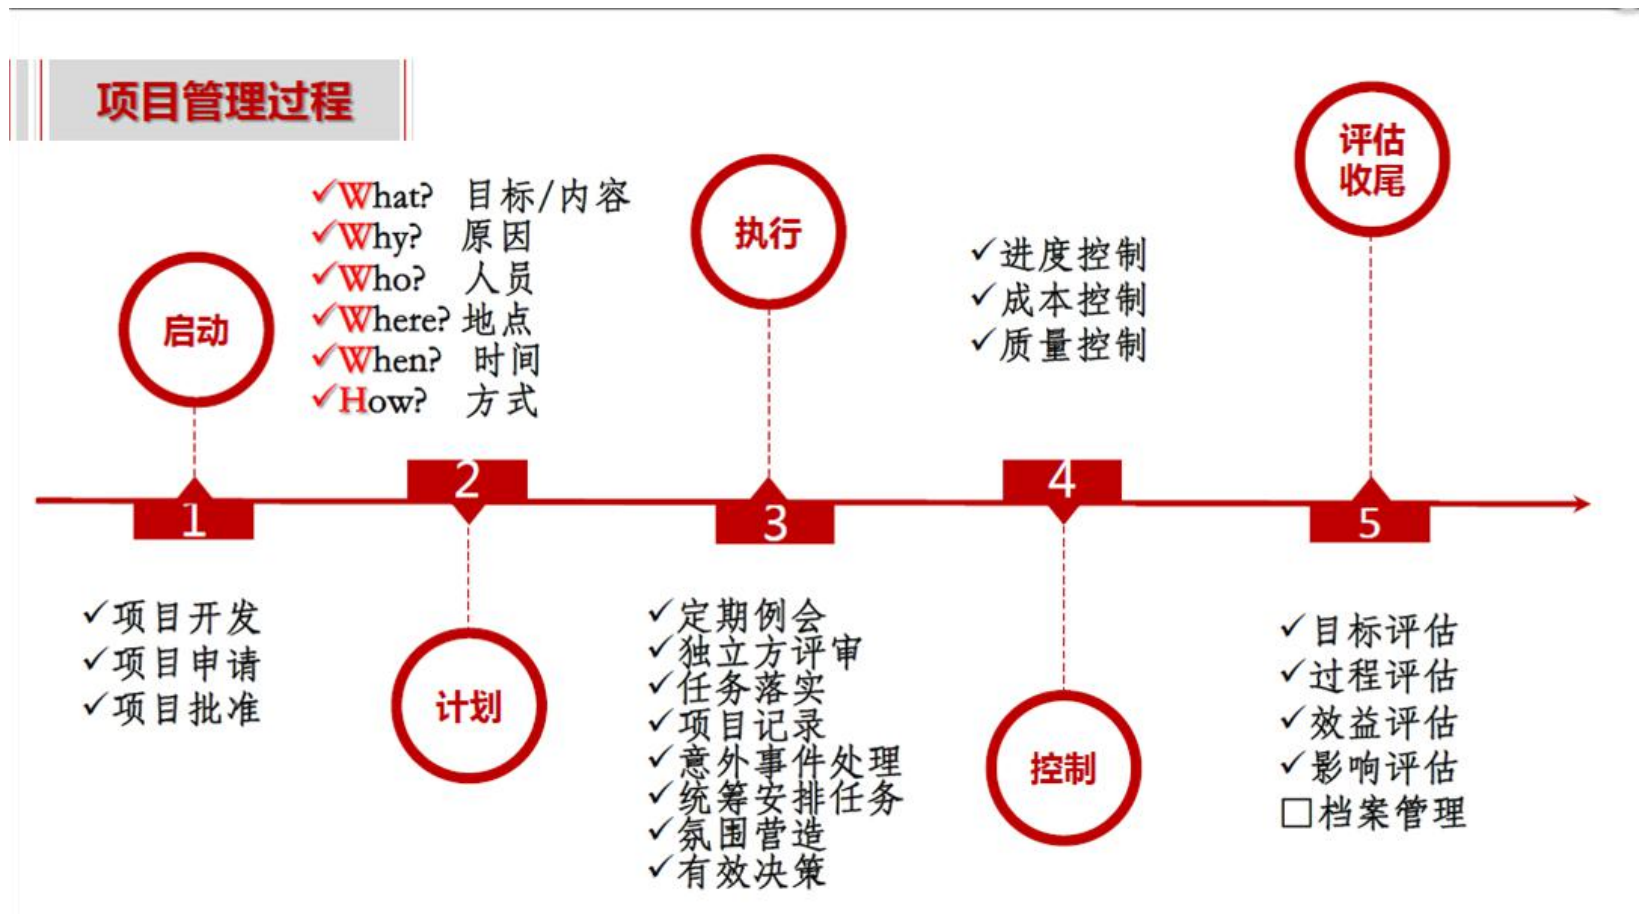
项目管理过程

启动

1

✓项目开发
✓项目申请
✓项目批准

✓What? 目标/内容
✓Why? 原因
✓Who? 人员
✓Where? 地点
✓When? 时间
✓How? 方式

2

计划

执行

3

✓定期例会
✓独立方评审
✓任务落实
✓项目记录
✓意外事件处理
✓统筹安排任务
✓氛围营造
✓有效决策

✓进度控制
✓成本控制
✓质量控制

4

控制

评估收尾

5

✓目标评估
✓过程评估
✓效益评估
✓影响评估
□档案管理